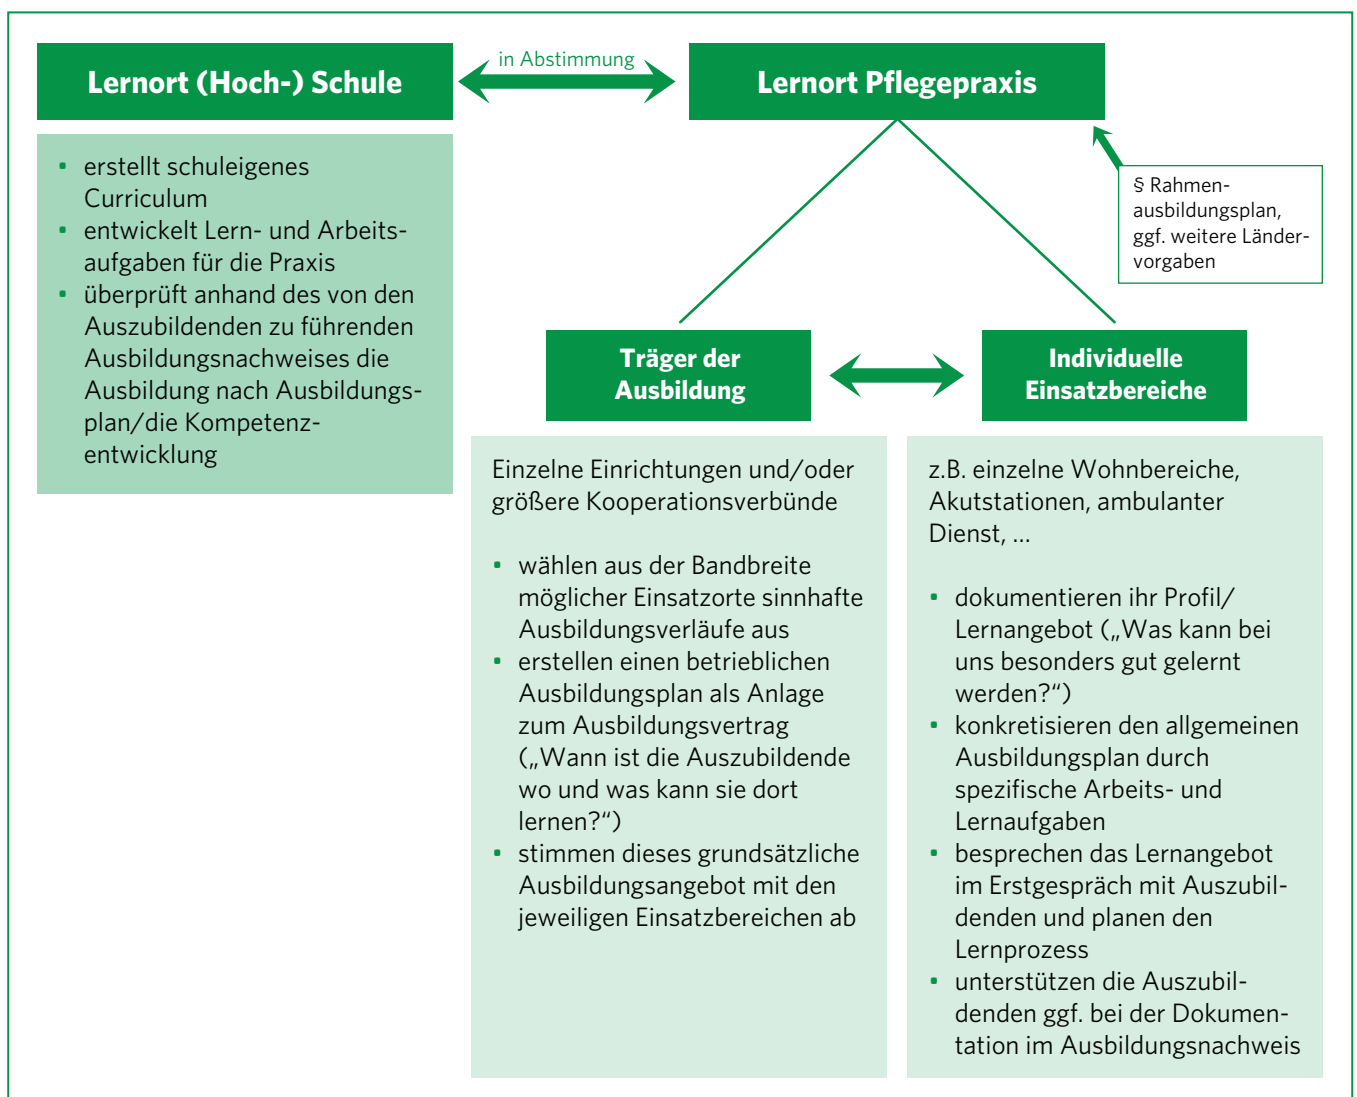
Lernort (Hoch-) Schule

in Abstimmung

Lernort Pflegepraxis

- erstellt schuleigenes Curriculum
- entwickelt Lern- und Arbeitsaufgaben für die Praxis
- überprüft anhand des von den Auszubildenden zu führenden Ausbildungsnachweises die Ausbildung nach Ausbildungsplan/die Kompetenzentwicklung

§ Rahmenausbildungsplan, ggf. weitere Ländervorgaben

Träger der Ausbildung

Individuelle Einsatzbereiche

Einzelne Einrichtungen und/oder größere Kooperationsverbünde

- wählen aus der Bandbreite möglicher Einsatzorte sinnhafte Ausbildungsverläufe aus
- erstellen einen betrieblichen Ausbildungsplan als Anlage zum Ausbildungsvertrag („Wann ist die Auszubildende wo und was kann sie dort lernen?“)
- stimmen dieses grundsätzliche Ausbildungsangebot mit den jeweiligen Einsatzbereichen ab

z.B. einzelne Wohnbereiche, Akutstationen, ambulanter Dienst, ...

- dokumentieren ihr Profil/ Lernangebot („Was kann bei uns besonders gut gelernt werden?“)
- konkretisieren den allgemeinen Ausbildungsplan durch spezifische Arbeits- und Lernaufgaben
- besprechen das Lernangebot im Erstgespräch mit Auszubildenden und planen den Lernprozess
- unterstützen die Auszubildenden ggf. bei der Dokumentation im Ausbildungsnachweis